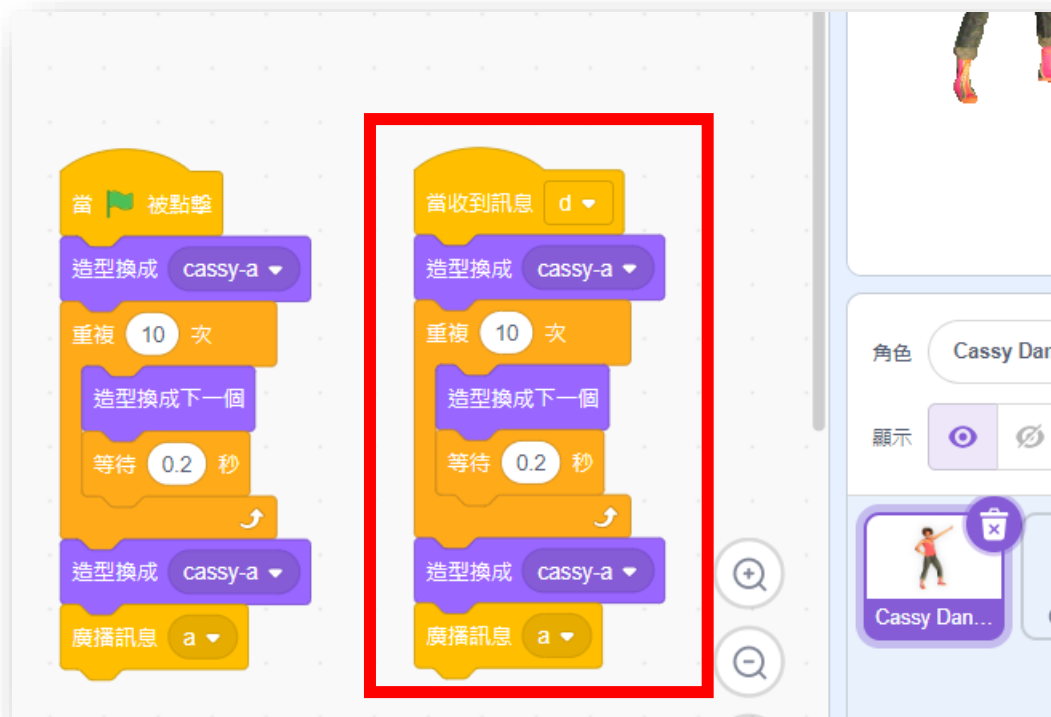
當 被點擊
造型換成 cassy-a
重複 10 次
造型換成下一個
等待 0.2 秒
造型換成 cassy-a
廣播訊息 a

當收到訊息 d
造型換成 cassy-a
重複 10 次
造型換成下一個
等待 0.2 秒
造型換成 cassy-a
廣播訊息 a

角色 Cassy Dan
顯示

Cassy Dan...